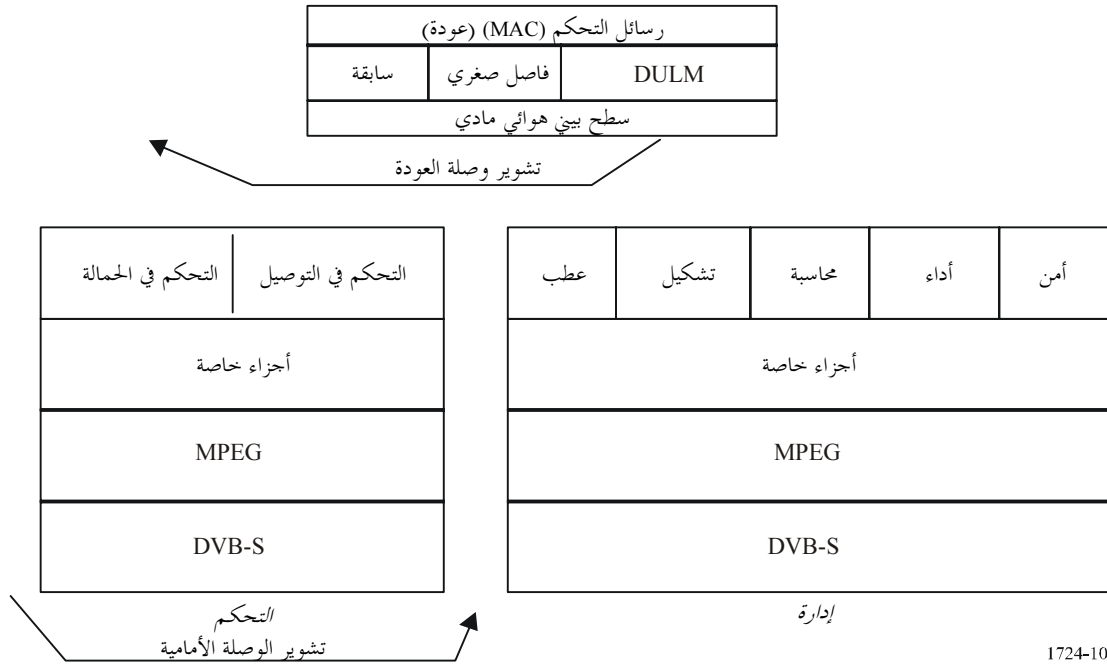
رسائل التحكم (MAC) (عودة)

| سابقة | فاصل صغري | DULM |
|---|---|---|

سطح بيني هوائي مادي

تشوير وصلة العودة

| التحكم في الحمالة | التحكم في التوصيل |
|---|---|

أجزاء خاصة

MPEG

DVB-S

التحكم

تشوير الوصلة الأمامية

| عطب | تشكيل | محاسبة | أداء | أمن |
|---|---|---|---|---|

أجزاء خاصة

MPEG

DVB-S

إدارة

1724-10